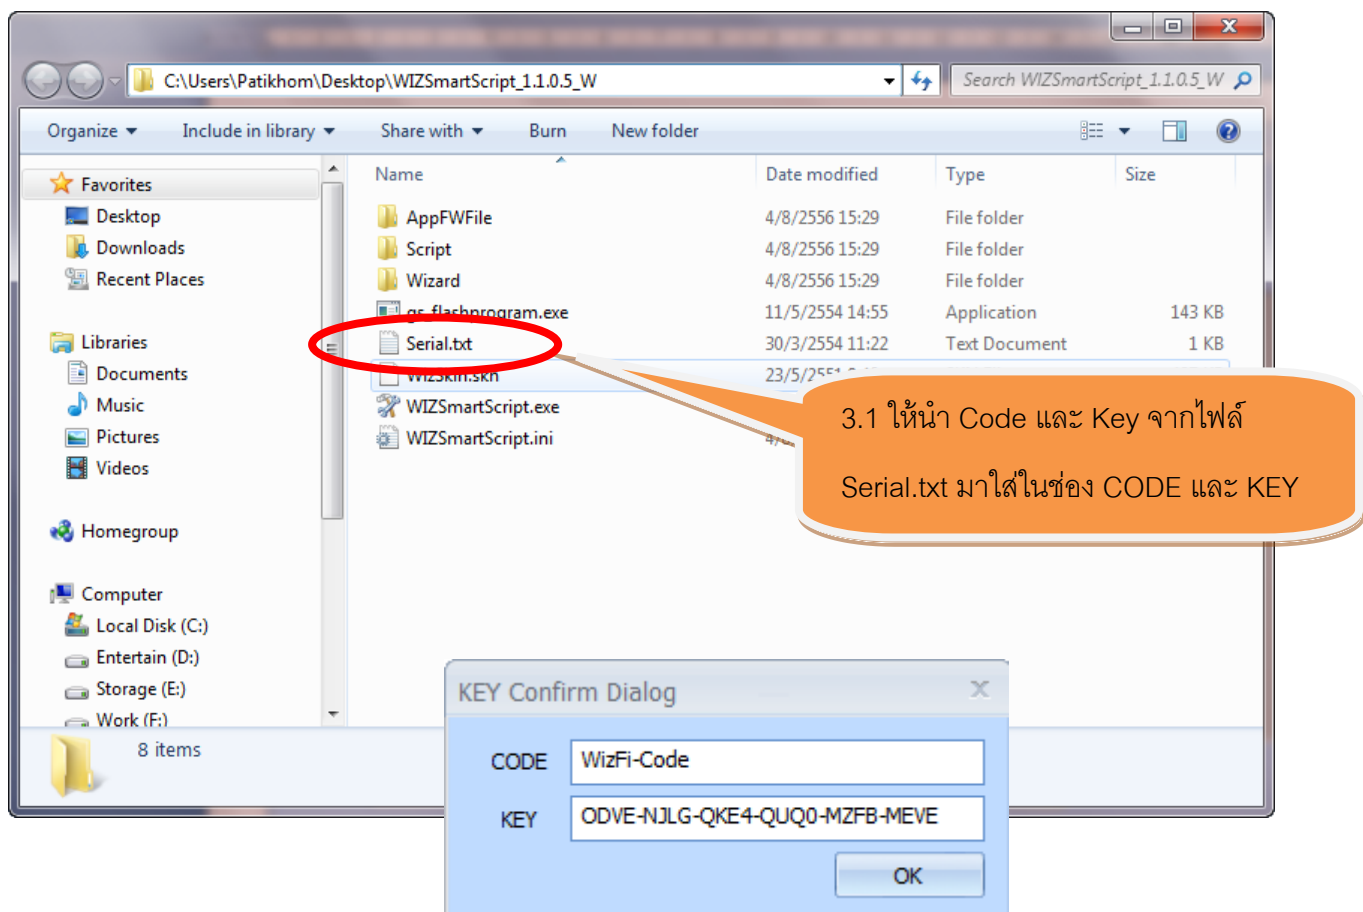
C:\Users\Patikhom\Desktop\WIZSmartScript_1.1.0.5_W

Search WIZSmartScript_1.1.0.5_W

Organize Include in library Share with Burn New folder

Favorites
Desktop
Downloads
Recent Places

Libraries
Documents
Music
Pictures
Videos

Homegroup

Computer
Local Disk (C:)
Entertain (D:)
Storage (E:)
Work (F:)

| Name | Date modified | Type | Size |
|---|---|---|---|
| AppFWFile | 4/8/2556 15:29 | File folder | |
| Script | 4/8/2556 15:29 | File folder | |
| Wizard | 4/8/2556 15:29 | File folder | |
| gs_flashprogram.exe | 11/5/2554 14:55 | Application | 143 KB |
| Serial.txt | 30/3/2554 11:22 | Text Document | 1 KB |
| WizSkin.skn | 23/5/255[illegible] | | |
| WIZSmartScript.exe | | | |
| WIZSmartScript.ini | 4/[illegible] | | |

8 items

3.1 ให้นำ Code และ Key จากไฟล์ Serial.txt มาใส่ในช่อง CODE และ KEY

KEY Confirm Dialog

CODE WizFi-Code

KEY ODVE-NJLG-QKE4-QUQ0-MZFB-MEVE

OK